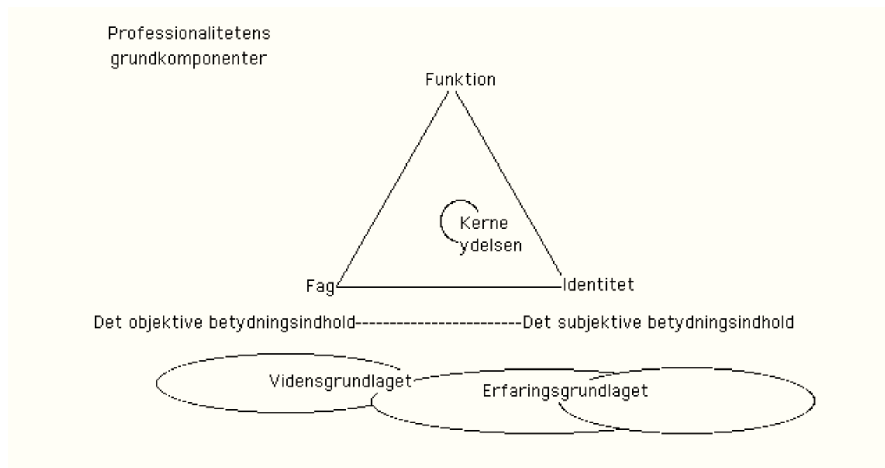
Professionalitetens grundkomponenter

Funktion

Kerne ydelsen

Fag

Identitet

Det objektive betydningsindhold------------------------Det subjektive betydningsindhold

Vidensgrundlaget

Erfaringsgrundlaget